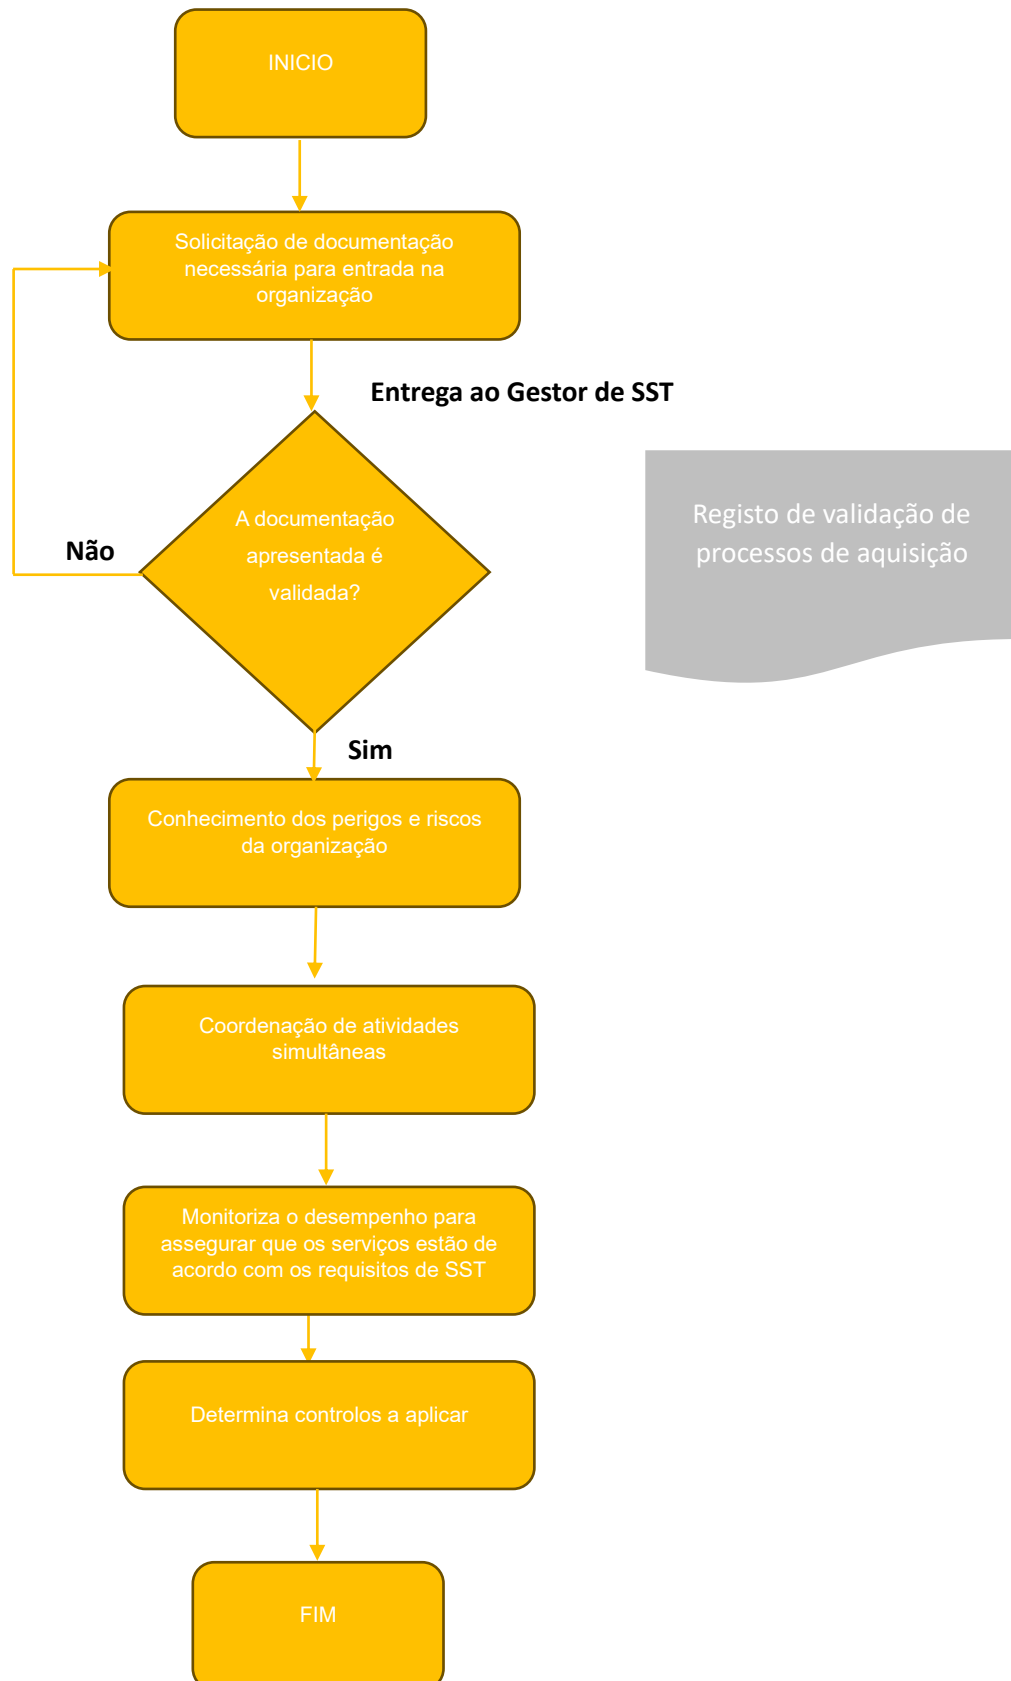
INICIO

Solicitação de documentação necessária para entrada na organização

Entrega ao Gestor de SST

Registo de validação de processos de aquisição

Não

A documentação apresentada é validada?

Sim

Conhecimento dos perigos e riscos da organização

Coordenação de atividades simultâneas

Monitoriza o desempenho para assegurar que os serviços estão de acordo com os requisitos de SST

Determina controlos a aplicar

FIM